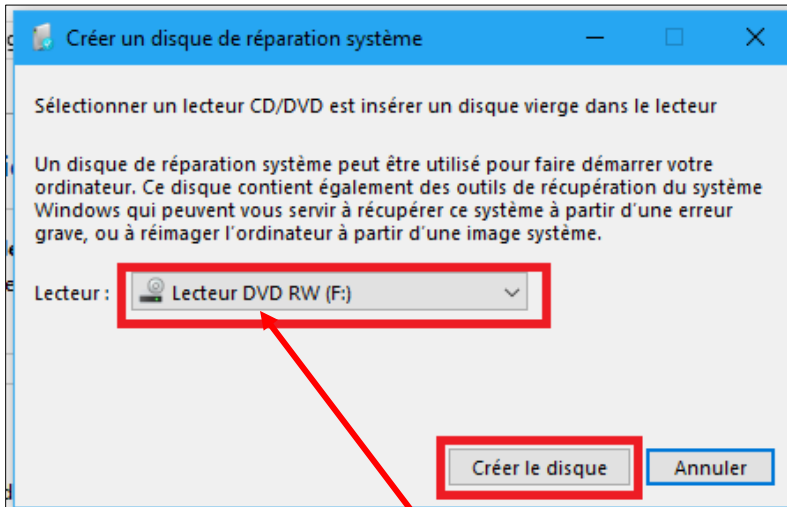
Créer un disque de réparation système

Sélectionner un lecteur CD/DVD est insérer un disque vierge dans le lecteur

Un disque de réparation système peut être utilisé pour faire démarrer votre ordinateur. Ce disque contient également des outils de récupération du système Windows qui peuvent vous servir à récupérer ce système à partir d'une erreur grave, ou à réimager l'ordinateur à partir d'une image système.

Lecteur : Lecteur DVD RW (F:)

Créer le disque Annuler